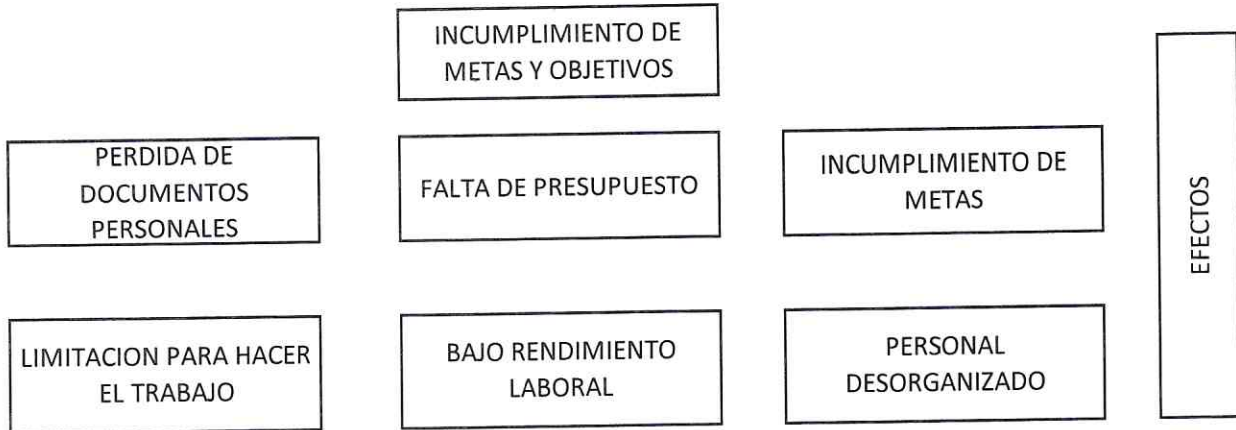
INCUMPLIMIENTO DE METAS Y OBJETIVOS

PERDIDA DE DOCUMENTOS PERSONALES

FALTA DE PRESUPUESTO

INCUMPLIMIENTO DE METAS

EFECTOS

LIMITACION PARA HACER EL TRABAJO

BAJO RENDIMIENTO LABORAL

PERSONAL DESORGANIZADO